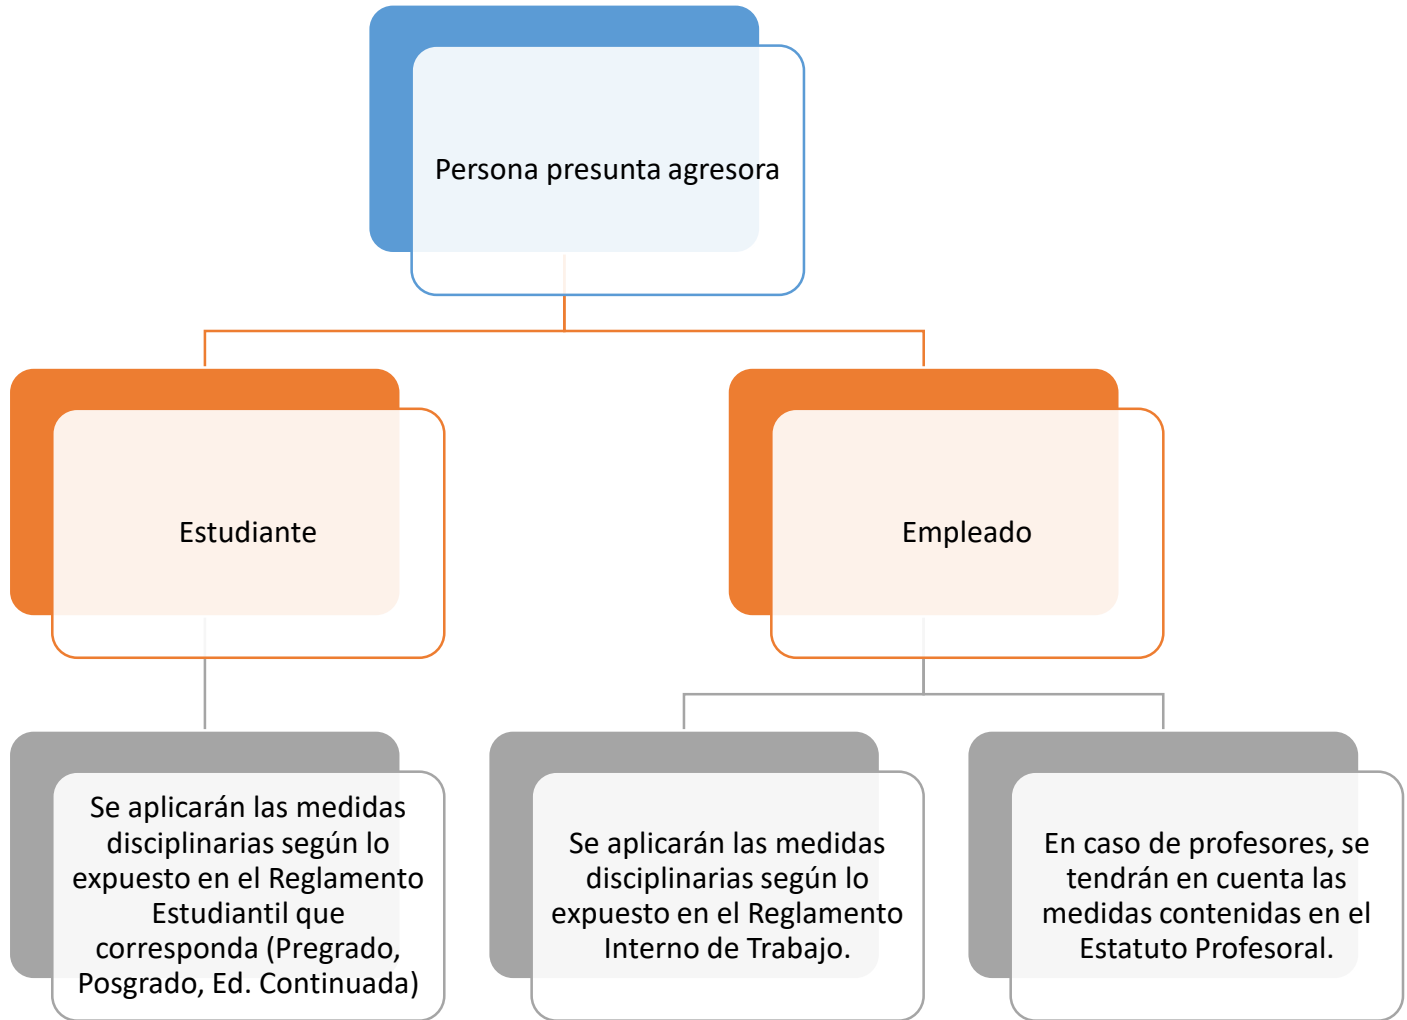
Persona presunta agresora

Estudiante

Empleado

Se aplicarán las medidas disciplinarias según lo expuesto en el Reglamento Estudiantil que corresponda (Pregrado, Posgrado, Ed. Continuada)

Se aplicarán las medidas disciplinarias según lo expuesto en el Reglamento Interno de Trabajo.

En caso de profesores, se tendrán en cuenta las medidas contenidas en el Estatuto Profesoral.